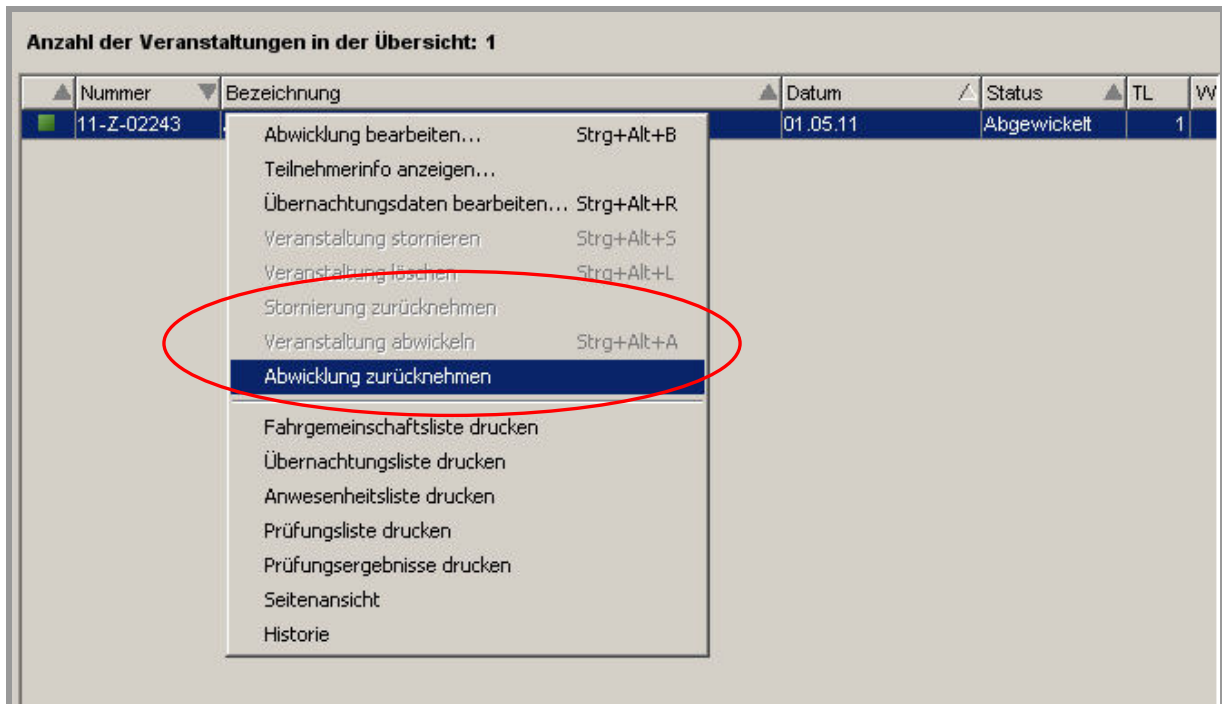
Anzahl der Veranstaltungen in der Übersicht: 1

| | Nummer | Bezeichnung | Datum | Status | TL | W |
|---|---|---|---|---|---|---|
| | 11-Z-02243 | | 01.05.11 | Abgewickelt | 1 | |

Abwicklung bearbeiten... Strg+Alt+B
Teilnehmerinfo anzeigen...
Übernachtungsdaten bearbeiten... Strg+Alt+R
Veranstaltung stornieren Strg+Alt+S
Veranstaltung löschen Strg+Alt+L
Stornierung zurücknehmen
Veranstaltung abwickeln Strg+Alt+A
Abwicklung zurücknehmen
Fahrgemeinschaftsliste drucken
Übernachtungsliste drucken
Anwesenheitsliste drucken
Prüfungsliste drucken
Prüfungsergebnisse drucken
Seitenansicht
Historie